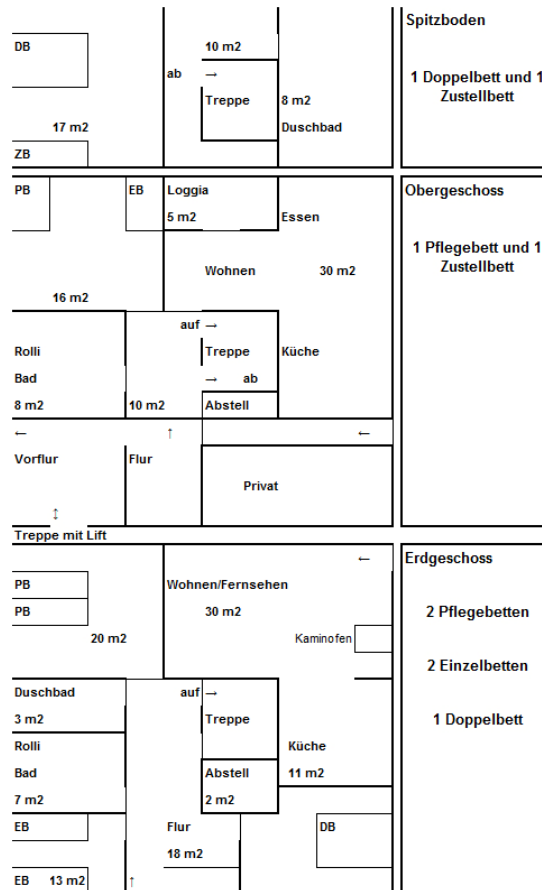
DB

10 m2

ab →

Treppe

8 m2

Duschbad

17 m2

ZB

Spitzboden

1 Doppelbett und 1 Zustellbett

PB

EB

Loggia

5 m2

Essen

Wohnen

30 m2

16 m2

auf →

Rolli

Bad

8 m2

10 m2

Treppe

→ ab

Abstell

Küche

←

↑

←

Vorflur

Flur

Privat

↕

Treppe mit Lift

Obergeschoss

1 Pflegebett und 1 Zustellbett

←

PB

PB

Wohnen/Fernsehen

30 m2

20 m2

Kaminofen

Duschbad

3 m2

auf →

Treppe

Rolli

Bad

7 m2

Abstell

2 m2

Küche

11 m2

EB

Flur

18 m2

DB

EB 13 m2

↑

Erdgeschoss

2 Pflegebetten

2 Einzelbetten

1 Doppelbett